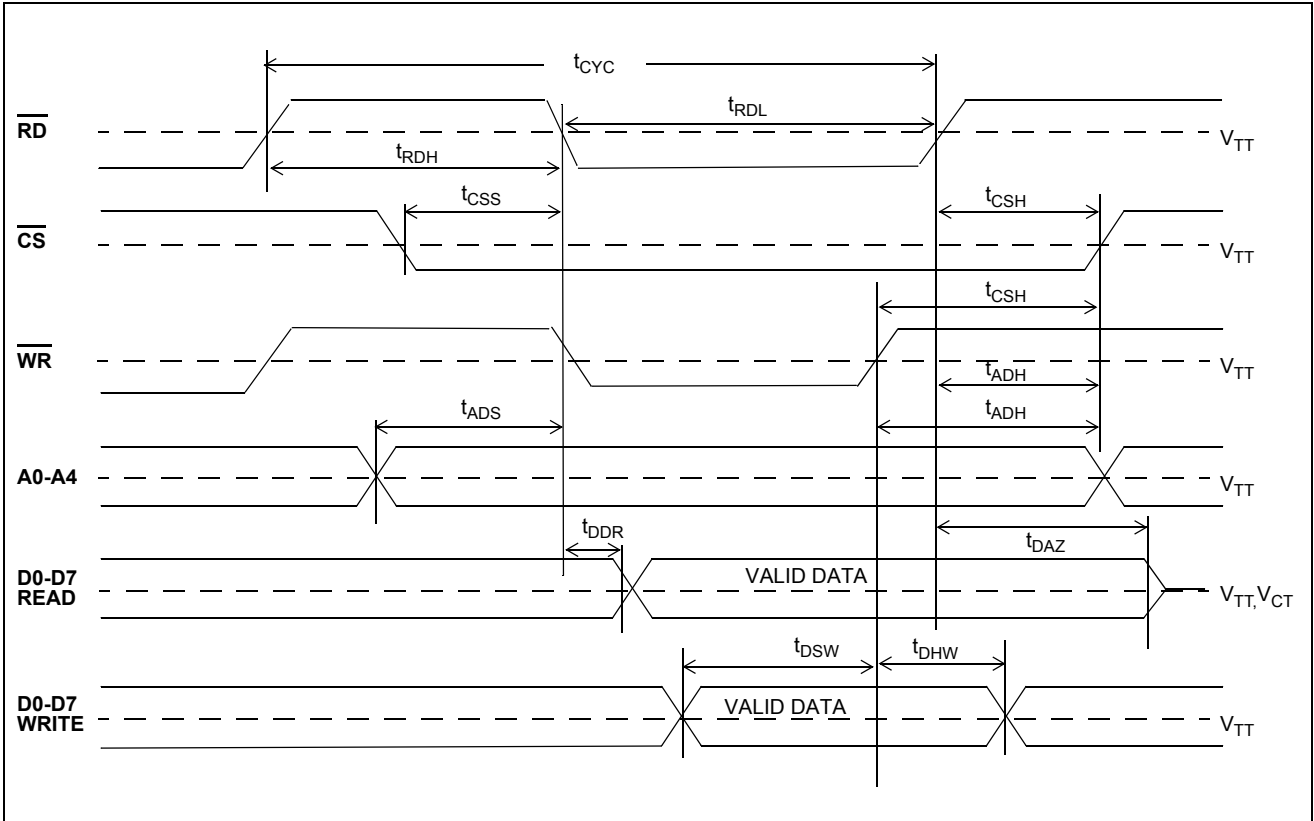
$t_{CYC}$

$\overline{RD}$

$t_{RDL}$

$V_{TT}$

$t_{RDH}$

$t_{CSS}$

$t_{CSH}$

$\overline{CS}$

$V_{TT}$

$t_{CSH}$

$\overline{WR}$

$V_{TT}$

$t_{ADH}$

$t_{ADS}$

$t_{ADH}$

A0-A4

$V_{TT}$

$t_{DDR}$

$t_{DAZ}$

D0-D7 READ

VALID DATA

$V_{TT}, V_{CT}$

$t_{DSW}$

$t_{DHW}$

D0-D7 WRITE

VALID DATA

$V_{TT}$